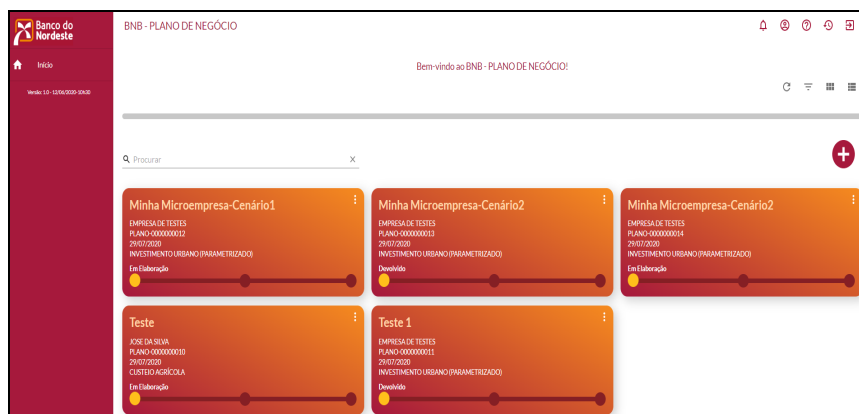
Banco do Nordeste

Início

Versão: 1.0 - 13/06/2020-10h30

BNB - PLANO DE NEGÓCIO

Bem-vindo ao BNB - PLANO DE NEGÓCIO!

Procurar

Minha Microempresa-Cenário1
EMPRESA DE TESTES
PLANO-0000000012
29/07/2020
INVESTIMENTO URBANO (PARAMETRIZADO)
Em Elaboração

Minha Microempresa-Cenário2
EMPRESA DE TESTES
PLANO-0000000013
29/07/2020
INVESTIMENTO URBANO (PARAMETRIZADO)
Devolvido

Minha Microempresa-Cenário2
EMPRESA DE TESTES
PLANO-0000000014
29/07/2020
INVESTIMENTO URBANO (PARAMETRIZADO)
Em Elaboração

Teste
JOSE DA SILVA
PLANO-0000000010
29/07/2020
CUSTEIO AGRÍCOLA
Em Elaboração

Teste 1
EMPRESA DE TESTES
PLANO-0000000011
29/07/2020
INVESTIMENTO URBANO (PARAMETRIZADO)
Devolvido